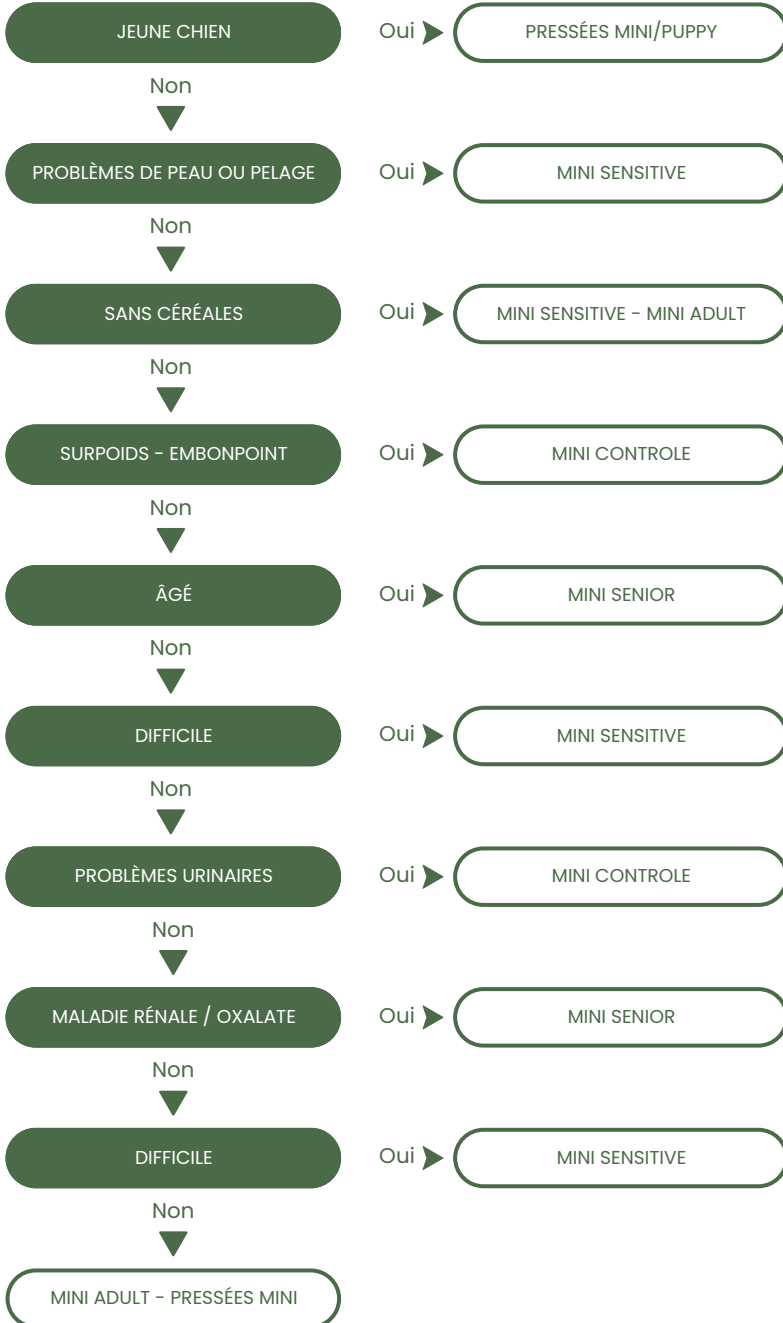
JEUNE CHIEN
Oui
PRESSÉES MINI/PUPPY
Non

PROBLÈMES DE PEAU OU PELAGE
Oui
MINI SENSITIVE
Non

SANS CÉRÉALES
Oui
MINI SENSITIVE - MINI ADULT
Non

SURPOIDS - EMBONPOINT
Oui
MINI CONTROLE
Non

ÂGÉ
Oui
MINI SENIOR
Non

DIFFICILE
Oui
MINI SENSITIVE
Non

PROBLÈMES URINAIRES
Oui
MINI CONTROLE
Non

MALADIE RÉNALE / OXALATE
Oui
MINI SENIOR
Non

DIFFICILE
Oui
MINI SENSITIVE
Non

MINI ADULT - PRESSÉES MINI